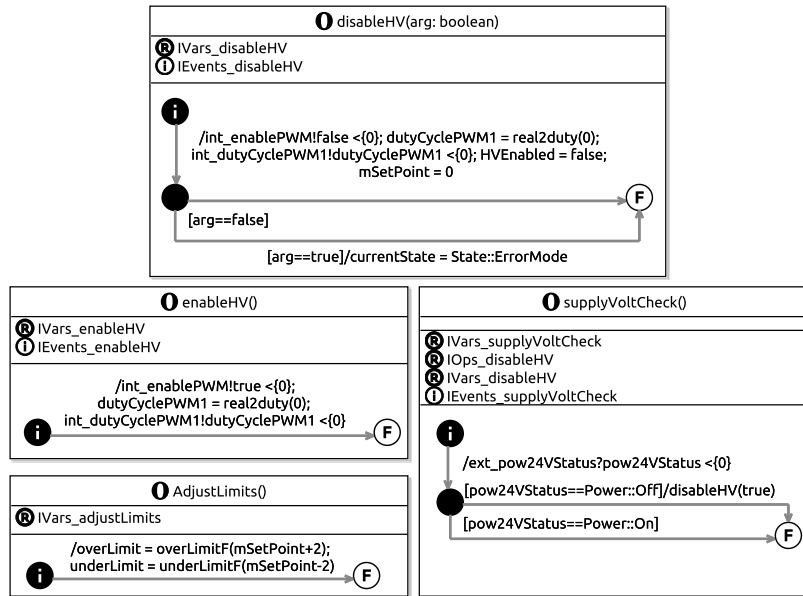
O disableHV(arg: boolean)

R IVars_disableHV
i IEvents_disableHV

i

/int_enablePWM!false <{0}; dutyCyclePWM1 = real2duty(0); int_dutyCyclePWM1!dutyCyclePWM1 <{0}; HVEnabled = false; mSetPoint = 0

F

[arg==false]

[arg==true]/currentState = State::ErrorMode

O enableHV()

R IVars_enableHV
i IEvents_enableHV

/int_enablePWM!true <{0}; dutyCyclePWM1 = real2duty(0); int_dutyCyclePWM1!dutyCyclePWM1 <{0}

i

F

O AdjustLimits()

R IVars_adjustLimits

/overLimit = overLimitF(mSetPoint+2); underLimit = underLimitF(mSetPoint-2)

i

F

O supplyVoltCheck()

R IVars_supplyVoltCheck
R IOps_disableHV
R IVars_disableHV
i IEvents_supplyVoltCheck

i

/ext_pow24VStatus?pow24VStatus <{0}

[pow24VStatus==Power::Off]/disableHV(true)

[pow24VStatus==Power::On]

F